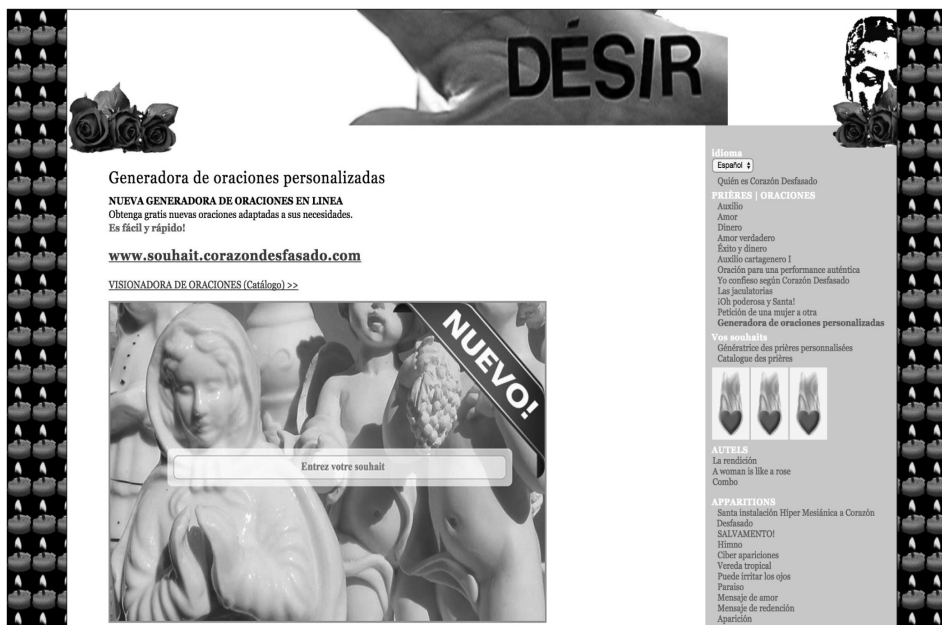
DÉSIR

Generadora de oraciones personalizadas

NUEVA GENERADORA DE ORACIONES EN LINEA
Obtenga gratis nuevas oraciones adaptadas a sus necesidades.
Es fácil y rápido!

www.souhait.corazondesfasado.com

VISIONADORA DE ORACIONES (Catálogo) >>

NUEVO!

Entrez votre souhait

idioma
Español
Quién es Corazón Desfasado
PRIÈRES | ORACIONES
Auxilio
Amor
Dinero
Amor verdadero
Éxito y dinero
Auxilio cartagenero I
Oración para una performance auténtica
Yo confieso según Corazón Desfasado
Las jaculatorias
¡Oh poderosa y Santa!
Petición de una mujer a otra
Generadora de oraciones personalizadas
Vos souhaits
Génératrice des prières personnalisées
Catalogue des prières
AUTELS
La rendición
A woman is like a rose
Combo
APPARITIONS
Santa instalación Hiper Mesiánica a Corazón Desfasado
SALVAMENTO!
Himno
Ciber apariciones
Vereda tropical
Puede irritar los ojos
Paraíso
Mensaje de amor
Mensaje de redención
Aparición